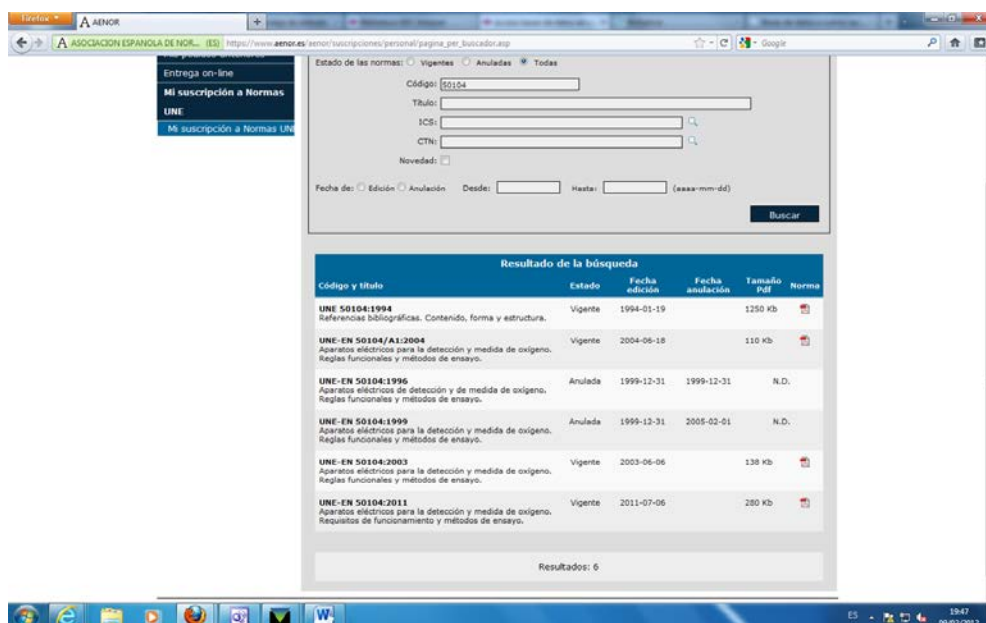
Firefox A AENOR +

A ASOCIACION ESPANOLA DE NOR... (ES) https://www.aenor.es/aenor/suscripciones/personal/pagina_per_buscador.asp Google

Entrega on-line
Mi suscripción a Normas
UNE
Mi suscripción a Normas UNE

Estado de las normas: Vigentes Anuladas Todas
Código: 50104
Título:
ICS:
CTN:
Novedad:
Fecha de: Edición Anulación Desde: Hasta: (aaaa-mm-dd)
Buscar

Resultado de la búsqueda

| Código y título | Estado | Fecha edición | Fecha anulación | Tamaño Pdf | Norma |
|---|---|---|---|---|---|
| UNE 50104:1994 Referencias bibliográficas. Contenido, forma y estructura. | Vigente | 1994-01-19 | | 1250 Kb | |
| UNE-EN 50104/A1:2004 Aparatos eléctricos para la detección y medida de oxígeno. Reglas funcionales y métodos de ensayo. | Vigente | 2004-06-18 | | 110 Kb | |
| UNE-EN 50104:1996 Aparatos eléctricos de detección y de medida de oxígeno. Reglas funcionales y métodos de ensayo. | Anulada | 1999-12-31 | 1999-12-31 | N.D. | |
| UNE-EN 50104:1999 Aparatos eléctricos para la detección y medida de oxígeno. Reglas funcionales y métodos de ensayo. | Anulada | 1999-12-31 | 2005-02-01 | N.D. | |
| UNE-EN 50104:2003 Aparatos eléctricos para la detección y medida de oxígeno. Reglas funcionales y métodos de ensayo. | Vigente | 2003-06-06 | | 138 Kb | |
| UNE-EN 50104:2011 Aparatos eléctricos para la detección y medida de oxígeno. Requisitos de funcionamiento y métodos de ensayo. | Vigente | 2011-07-06 | | 280 Kb | |

Resultados: 6

ES 19:47 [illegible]